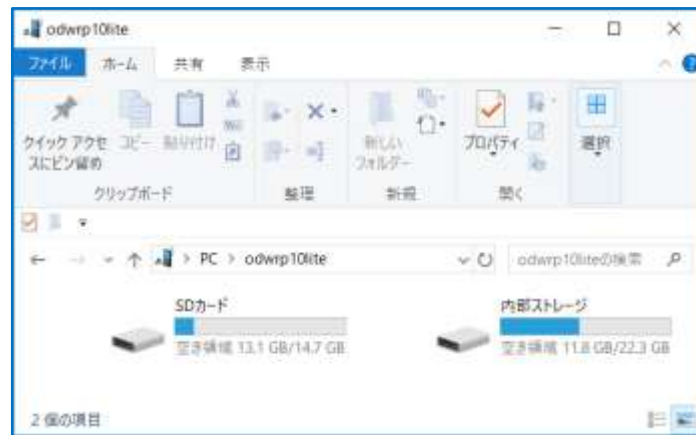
odwrp10lite

ファイル ホーム 共有 表示

クイック アクセスにピン留め コピー 貼り付け
クリップボード

整理

新しいフォルダー
新規

プロパティ
開く

選択

← → ↑ > PC > odwrp10lite

odwrp10liteの検索

SDカード
空き領域 13.1 GB/14.7 GB

内部ストレージ
空き領域 11.8 GB/22.3 GB

2 個の項目